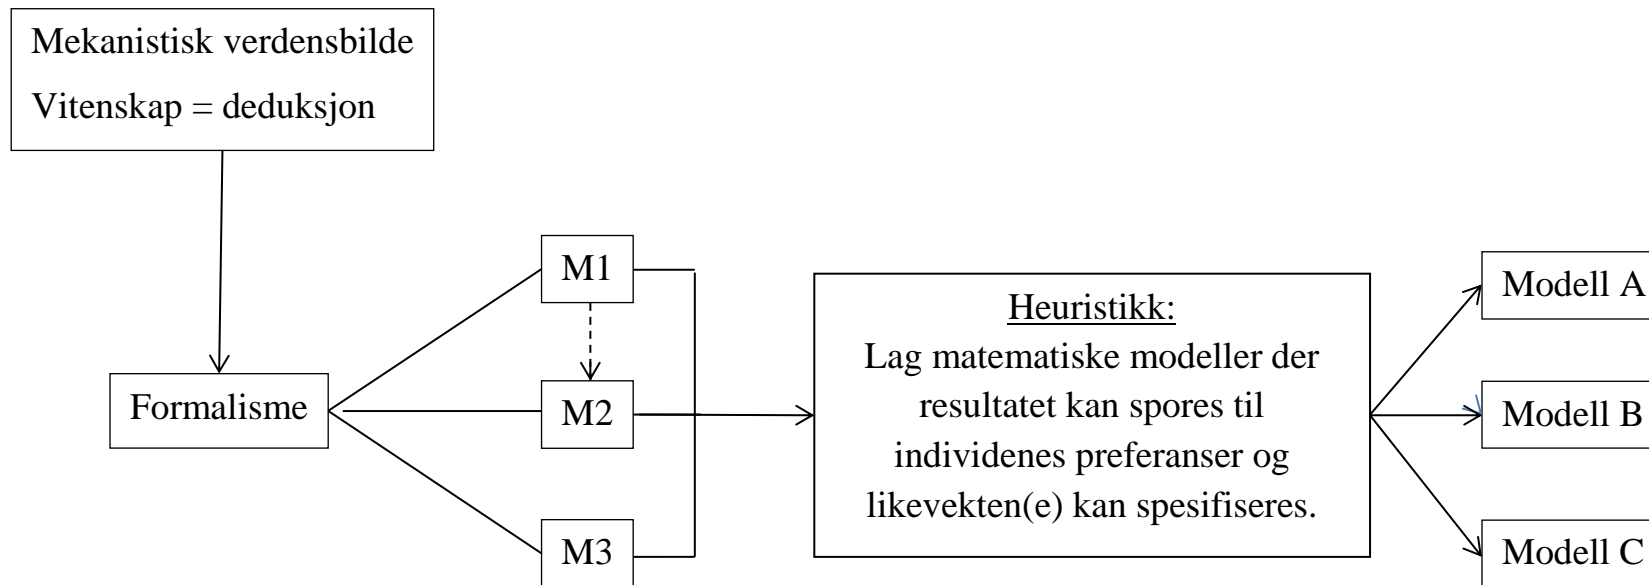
Mekanistisk verdensbilde
Vitenskap = deduksjon

Formalisme

M1

M2

M3

Heuristikk:
Lag matematiske modeller der resultatet kan spores til individenes preferanser og likevekten(e) kan spesifiseres.

Modell A

Modell B

Modell C